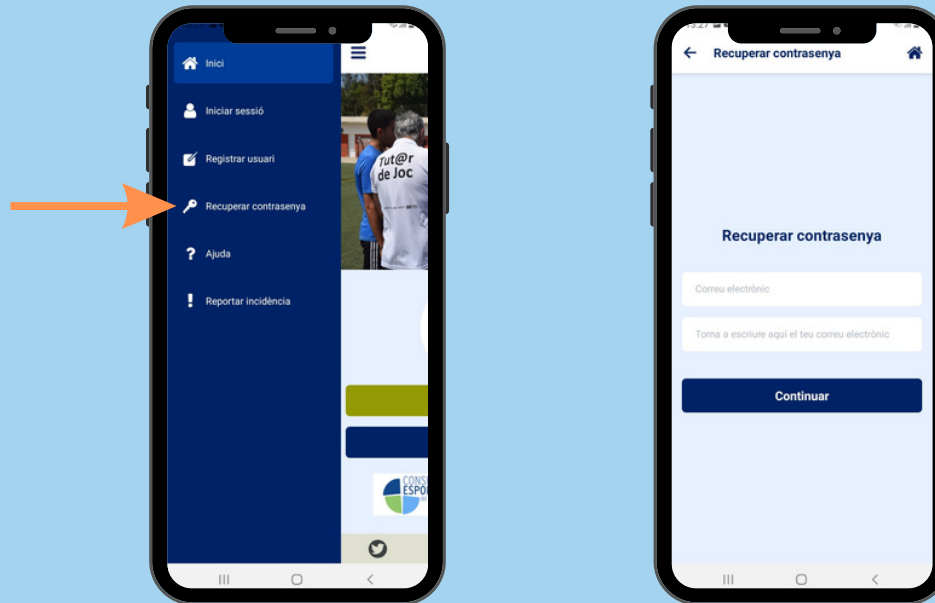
Inici

Iniciar sessió

Registrar usuari

Recuperar contrasenya

Ajuda

Reportar incidència

Tut@r de Joc

CONS ESPO

Recuperar contrasenya

Recuperar contrasenya

Correu electrònic

Torna a escriure aquí el teu correu electrònic

Continuar